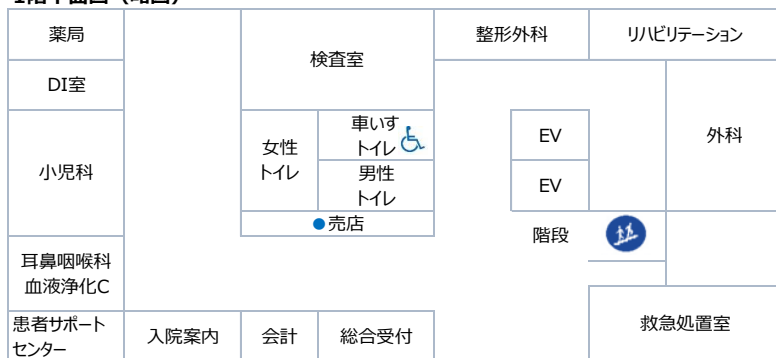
1階平面図（略図）

薬局
DI室
小児科
耳鼻咽喉科
血液浄化C
患者サポートセンター
入院案内
会計
総合受付
検査室
女性トイレ
車いすトイレ
男性トイレ
●売店
整形外科
リハビリテーション
EV
EV
外科
階段
救急処置室